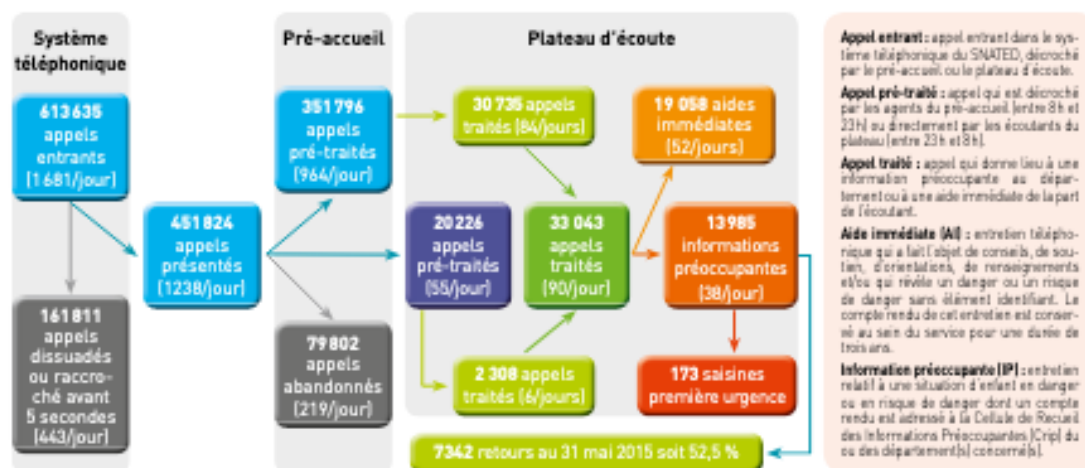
Système téléphonique

613 635 appels entrants (1 681/jour)

161 811 appels dissuadés ou raccroché avant 5 secondes (443/jour)

451 824 appels présentés (1238/jour)

Pré-accueil

351 796 appels pré-traités (964/jour)

79 802 appels abandonnés (219/jour)

Plateau d'écoute

30 735 appels traités (84/jours)

20 226 appels pré-traités (55/jour)

2 308 appels traités (6/jours)

33 043 appels traités (90/jour)

19 058 aides immédiates (52/jours)

13 985 informations préoccupantes (38/jour)

173 saisines première urgence

7342 retours au 31 mai 2015 soit 52,5 %

Appel entrant : appel entrant dans le système téléphonique du SNATED, décroché par le pré-accueil ou le plateau d'écoute.

Appel pré-traité : appel qui est décroché par les agents du pré-accueil (entre 8h et 23h) ou directement par les écoutants du plateau (entre 23h et 8h).

Appel traité : appel qui donne lieu à une information préoccupante au département ou à une aide immédiate de la part de l'écoutant.

Aide immédiate (AI) : entretien téléphonique qui a fait l'objet de conseils, de soutien, d'orientations, de renseignements et/ou qui révèle un danger ou un risque de danger sans élément identifiant. Le compte rendu de cet entretien est conservé au sein du service pour une durée de trois ans.

Information préoccupante (IP) : entretien relatif à une situation d'enfant en danger ou en risque de danger dont un compte rendu est adressé à la Cellule de Recueil des Informations Préoccupantes (Crip) du ou des département(s) concerné(s).